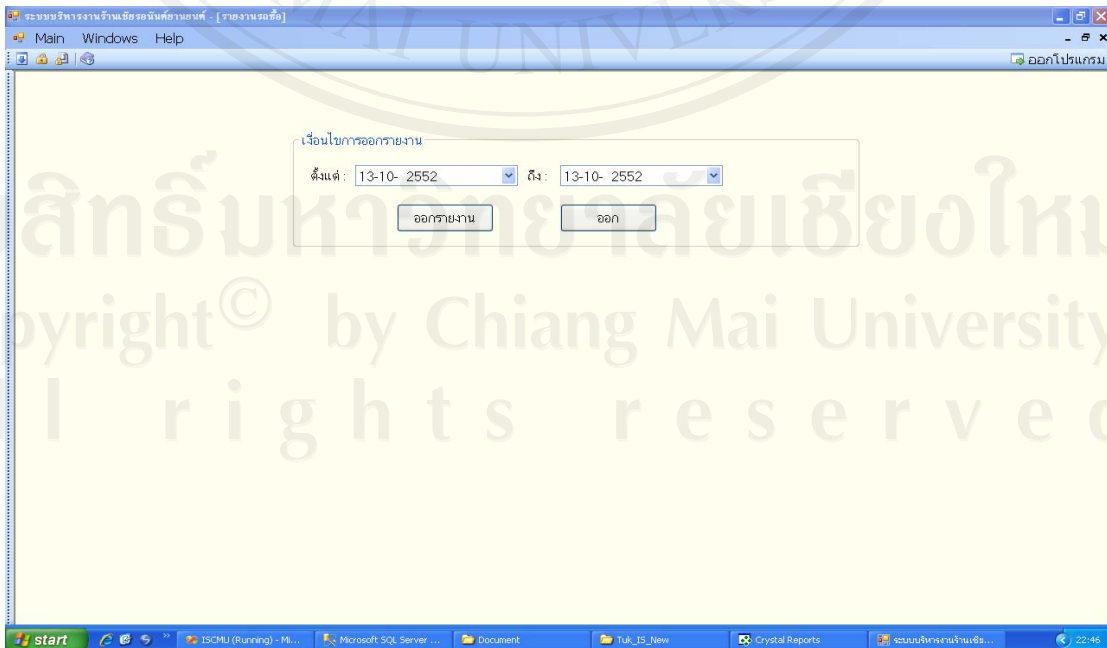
ระบบบริหารงานร้านเชียรอนันต์ยานยนต์ - [รายงานรอซื้อ]

Main Windows Help

ออกโปรแกรม

เงื่อนไขการออกรายงาน

ตั้งแต่ : 13-10- 2552 ถึง : 13-10- 2552

ออกรายงาน ออก

ลิขสิทธิ์มหาวิทยาลัยเชียงใหม่
Copyright© by Chiang Mai University
All rights reserved

start ISCMU (Running) - Mi... Microsoft SQL Server ... Document Tuk_IS_New Crystal Reports ระบบบริหารงานร้านเชีย... 22:46